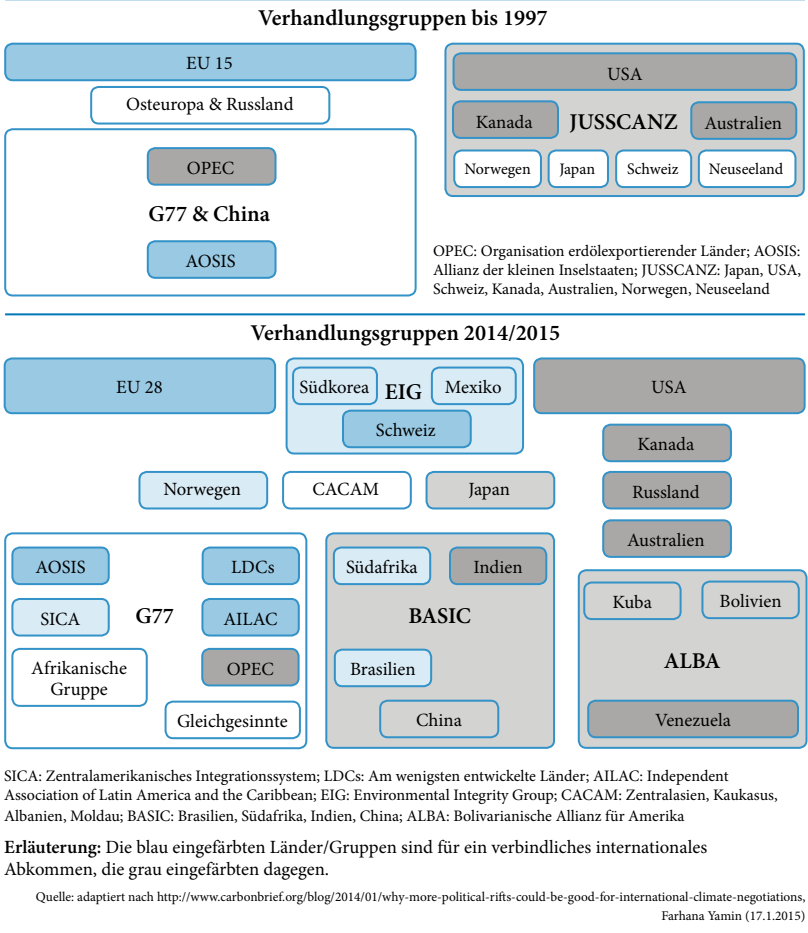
Verhandlungsgruppen bis 1997

EU 15

Osteuropa & Russland

OPEC

G77 & China

AOSIS

USA

Kanada

JUSSCANZ

Australien

Norwegen

Japan

Schweiz

Neuseeland

OPEC: Organisation erdölexportierender Länder; AOSIS: Allianz der kleinen Inselstaaten; JUSSCANZ: Japan, USA, Schweiz, Kanada, Australien, Norwegen, Neuseeland

Verhandlungsgruppen 2014/2015

EU 28

Südkorea

EIG

Mexiko

Schweiz

USA

Kanada

Russland

Australien

Norwegen

CACAM

Japan

AOSIS

LDCs

SICA

G77

AILAC

Afrikanische Gruppe

OPEC

Gleichgesinnte

Südafrika

Indien

BASIC

Brasilien

China

Kuba

Bolivien

ALBA

Venezuela

SICA: Zentralamerikanisches Integrationssystem; LDCs: Am wenigsten entwickelte Länder; AILAC: Independent Association of Latin America and the Caribbean; EIG: Environmental Integrity Group; CACAM: Zentralasien, Kaukasus, Albanien, Moldau; BASIC: Brasilien, Südafrika, Indien, China; ALBA: Bolivarianische Allianz für Amerika

**Erläuterung:** Die blau eingefärbten Länder/Gruppen sind für ein verbindliches internationales Abkommen, die grau eingefärbten dagegen.

Quelle: adaptiert nach http://www.carbonbrief.org/blog/2014/01/why-more-political-rifts-could-be-good-for-international-climate-negotiations, Farhana Yamin (17.1.2015)